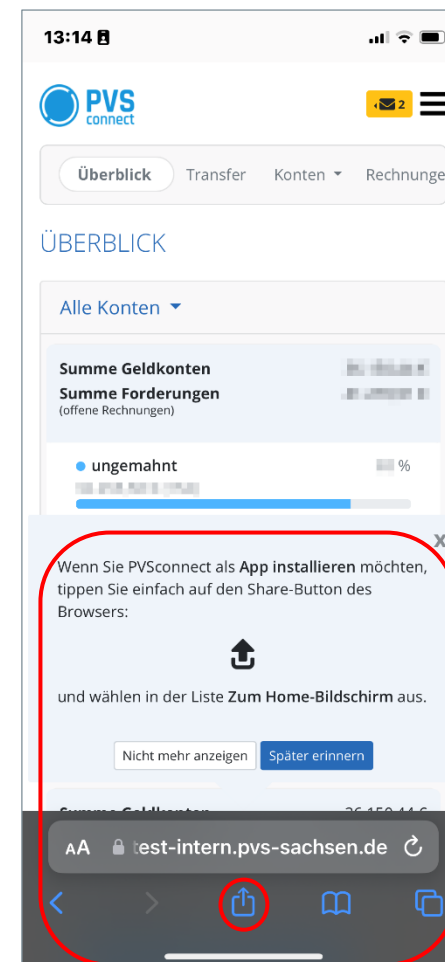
13:14

PVS connect

2

Überblick Transfer Konten Rechnunge

ÜBERBLICK

Alle Konten

Summe Geldkonten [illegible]
Summe Forderungen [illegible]
(offene Rechnungen)

ungemahnt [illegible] %
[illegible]

x

Wenn Sie PVSconnect als **App installieren** möchten, tippen Sie einfach auf den Share-Button des Browsers:

und wählen in der Liste **Zum Home-Bildschirm** aus.

Nicht mehr anzeigen Später erinnern

Summe Geldkonten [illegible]

AA test-intern.pvs-sachsen.de